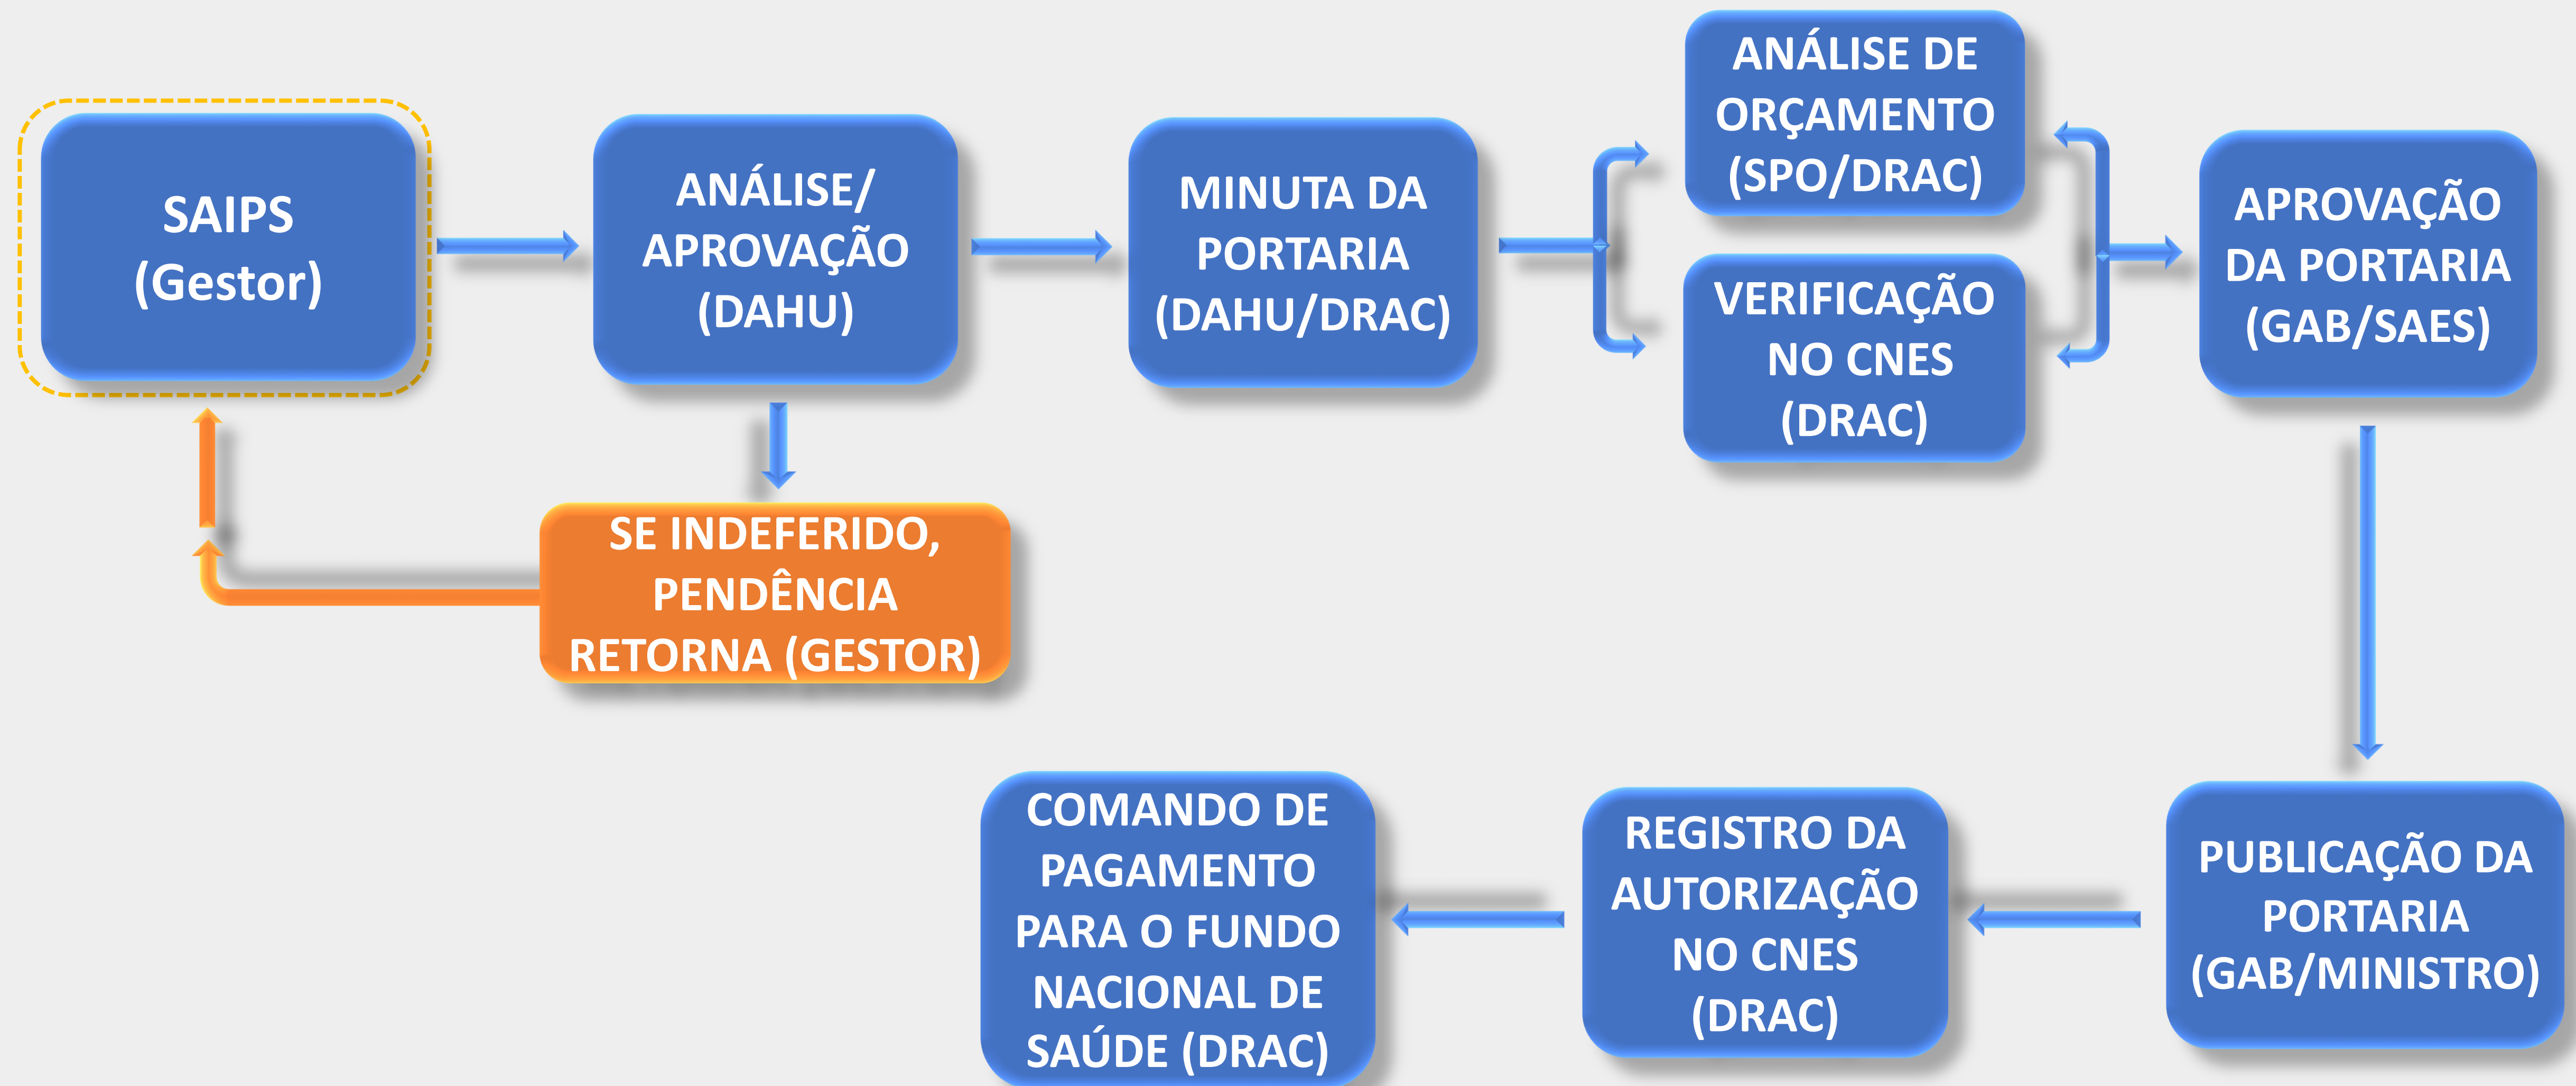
SAIPS (Gestor)

ANÁLISE/ APROVAÇÃO (DAHU)

MINUTA DA PORTARIA (DAHU/DRAC)

ANÁLISE DE ORÇAMENTO (SPO/DRAC)

VERIFICAÇÃO NO CNES (DRAC)

APROVAÇÃO DA PORTARIA (GAB/SAES)

SE INDEFERIDO, PENDÊNCIA RETORNA (GESTOR)

PUBLICAÇÃO DA PORTARIA (GAB/MINISTRO)

REGISTRO DA AUTORIZAÇÃO NO CNES (DRAC)

COMANDO DE PAGAMENTO PARA O FUNDO NACIONAL DE SAÚDE (DRAC)